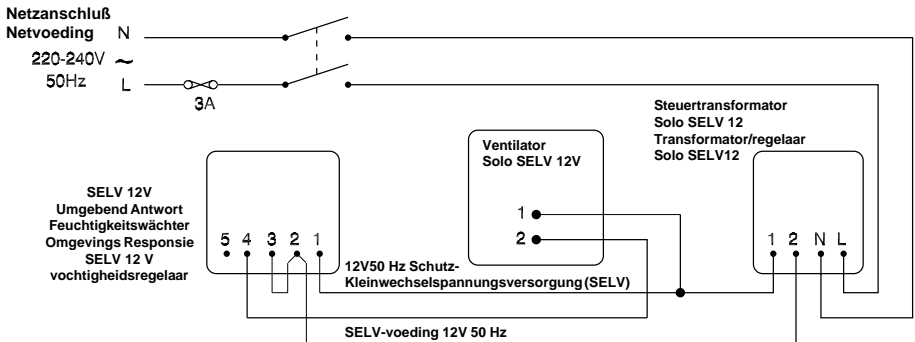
Netzanschluß
Netvoeding
N
220-240V ~
50Hz
L
3A

Steuertransformator
Solo SELV 12
Transformator/regelaar
Solo SELV12

Ventilator
Solo SELV 12V
1
2

SELV 12V
Umgebend Antwort
Feuchtigkeitswächter
Omgevings Responsie
SELV 12 V
vochtigheidsregelaar

5 4 3 2 1

1 2 N L

12V50 Hz Schutz-
Kleinwechselspannungsversorgung (SELV)

SELV-voeding 12V 50 Hz